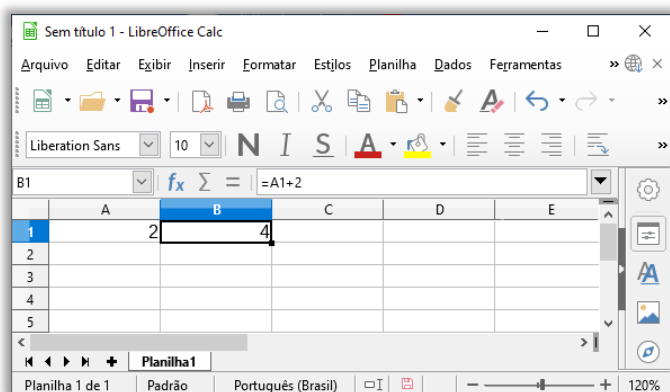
Sem título 1 - LibreOffice Calc

Arquivo Editar Exibir Inserir Formatar Estilos Planilha Dados Ferramentas

Liberation Sans 10 N I S

B1 =A1+2

| | A | B | C | D | E |
|---|---|---|---|---|---|
| 1 | 2 | 4 | | | |
| 2 | | | | | |
| 3 | | | | | |
| 4 | | | | | |
| 5 | | | | | |

Planilha1

Planilha 1 de 1 Padrão Português (Brasil) 120%